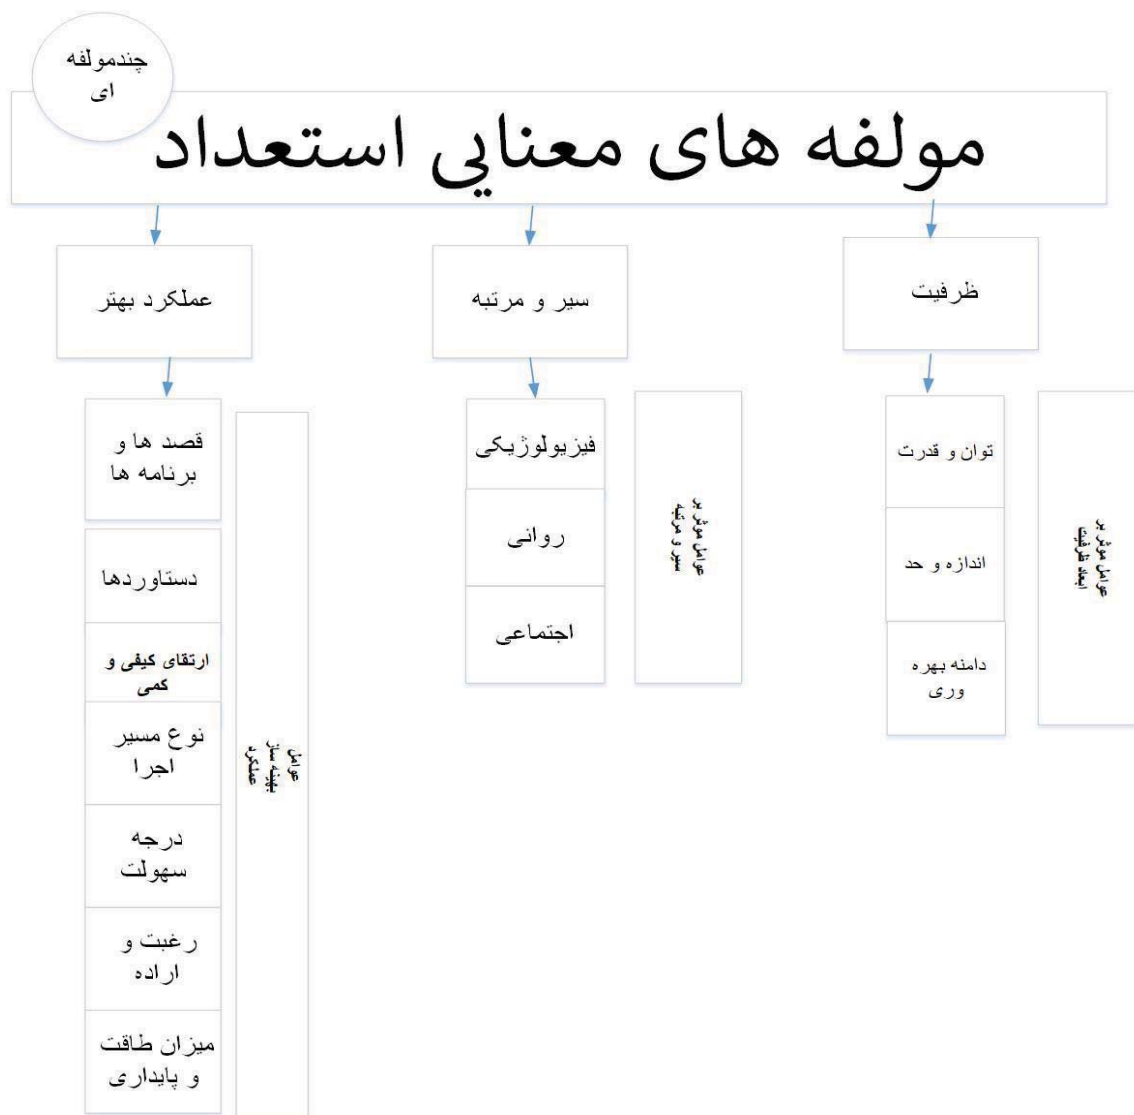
چندمولفه ای

مولفه های معنایی استعداد

ظرفیت

سیر و مرتبه

عملکرد بهتر

توان و قدرت

اندازه و حد

دامنه بهره وری

عوامل موثر بر ابعاد ظرفیت

فیزیولوژیکی

روانی

اجتماعی

عوامل موثر بر سیر و مرتبه

قصد ها و برنامه ها

دستاوردها

ارتقای کیفی و کمی

نوع مسیر اجرا

درجه سهولت

رغبت و اراده

میزان طاقت و پایداری

عوامل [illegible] عملکرد